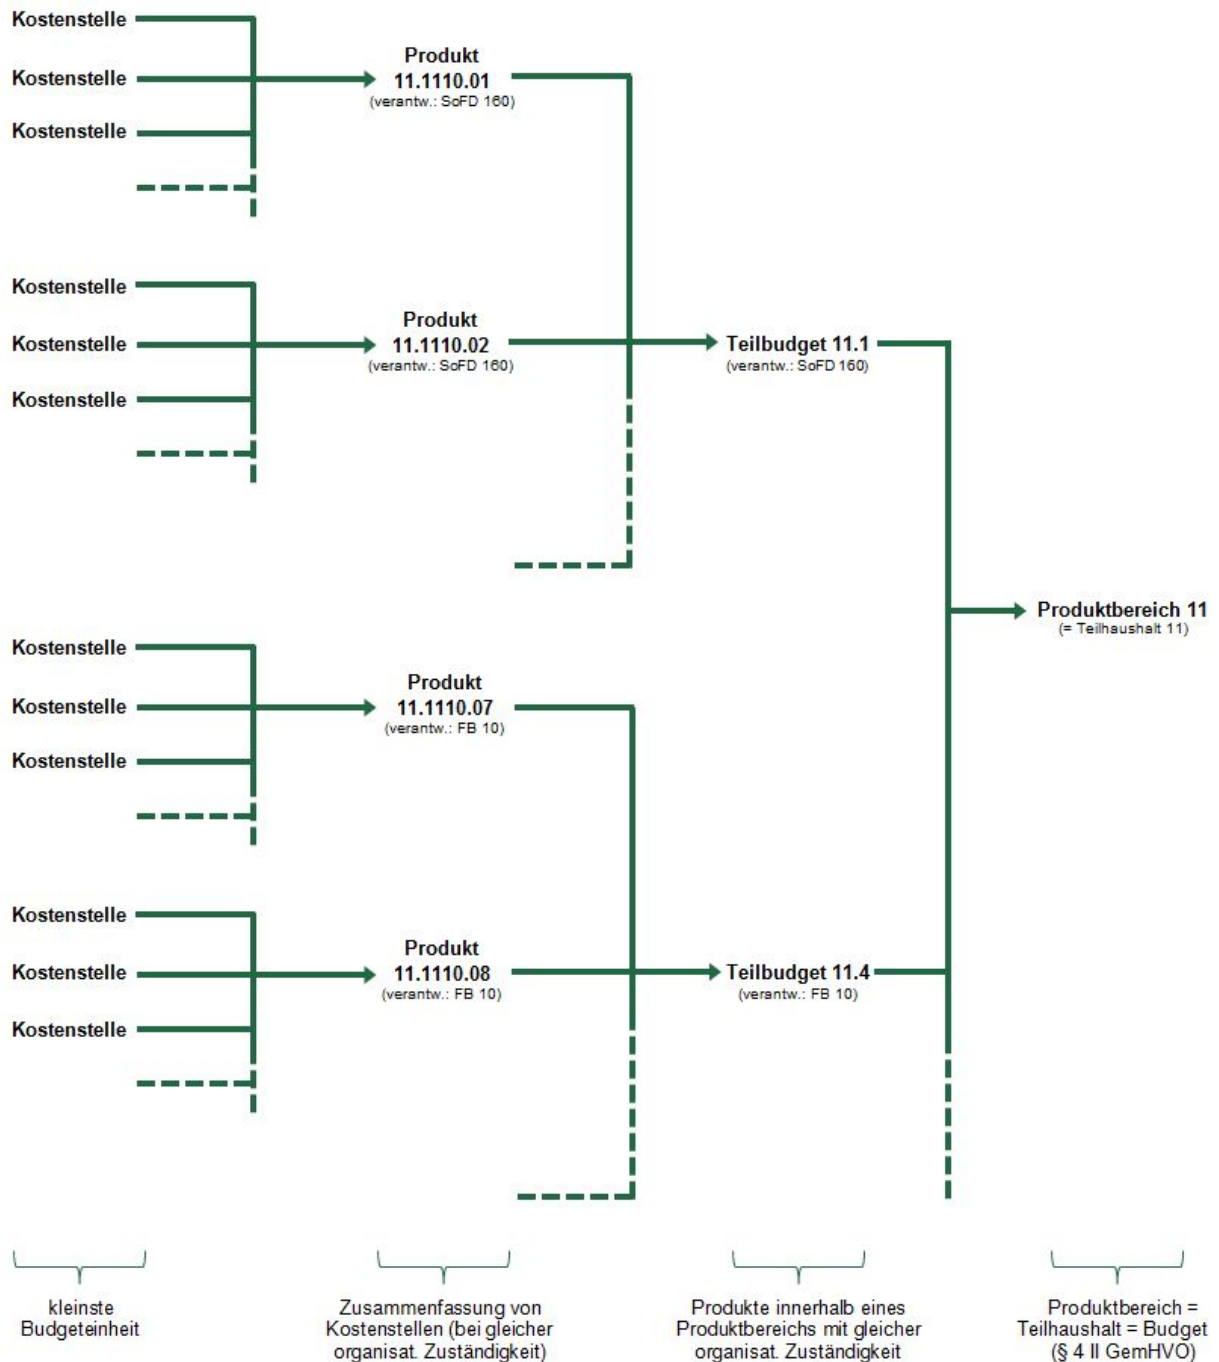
Kostenstelle
Kostenstelle
Kostenstelle

Produkt
11.1110.01
(verantw.: SoFD 160)

Kostenstelle
Kostenstelle
Kostenstelle

Produkt
11.1110.02
(verantw.: SoFD 160)

Teilbudget 11.1
(verantw.: SoFD 160)

Produktbereich 11
(= Teilhaushalt 11)

Kostenstelle
Kostenstelle
Kostenstelle

Produkt
11.1110.07
(verantw.: FB 10)

Kostenstelle
Kostenstelle
Kostenstelle

Produkt
11.1110.08
(verantw.: FB 10)

Teilbudget 11.4
(verantw.: FB 10)

kleinste Budgeteinheit

Zusammenfassung von Kostenstellen (bei gleicher organisat. Zuständigkeit)

Produkte innerhalb eines Produktbereichs mit gleicher organisat. Zuständigkeit

Produktbereich = Teilhaushalt = Budget (§ 4 II GemHVO)